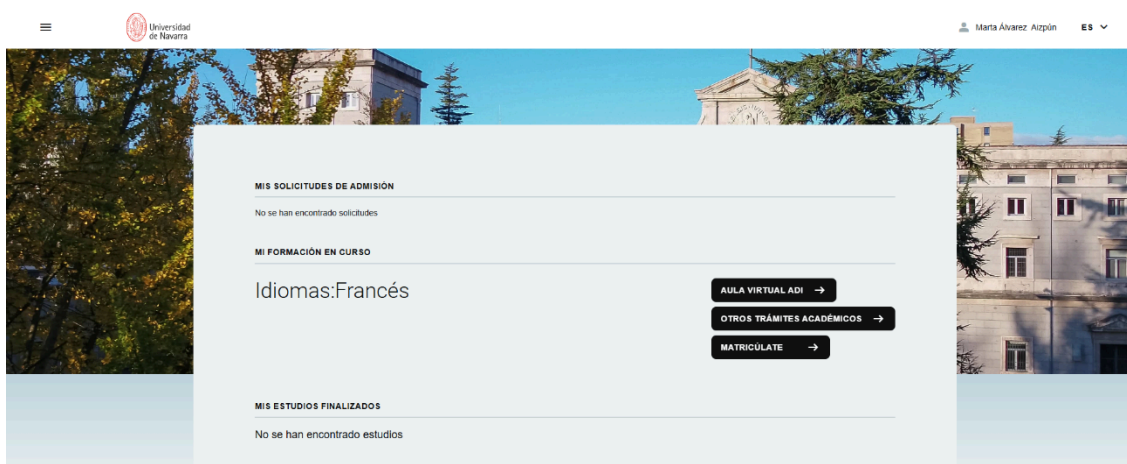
Universidad de Navarra

Marta Álvarez Aizpún ES

MIS SOLICITUDES DE ADMISIÓN

No se han encontrado solicitudes

MI FORMACIÓN EN CURSO

Idiomas:Francés

AULA VIRTUAL ADI →

OTROS TRÁMITES ACADÉMICOS →

MATRICÚLATE →

MIS ESTUDIOS FINALIZADOS

No se han encontrado estudios